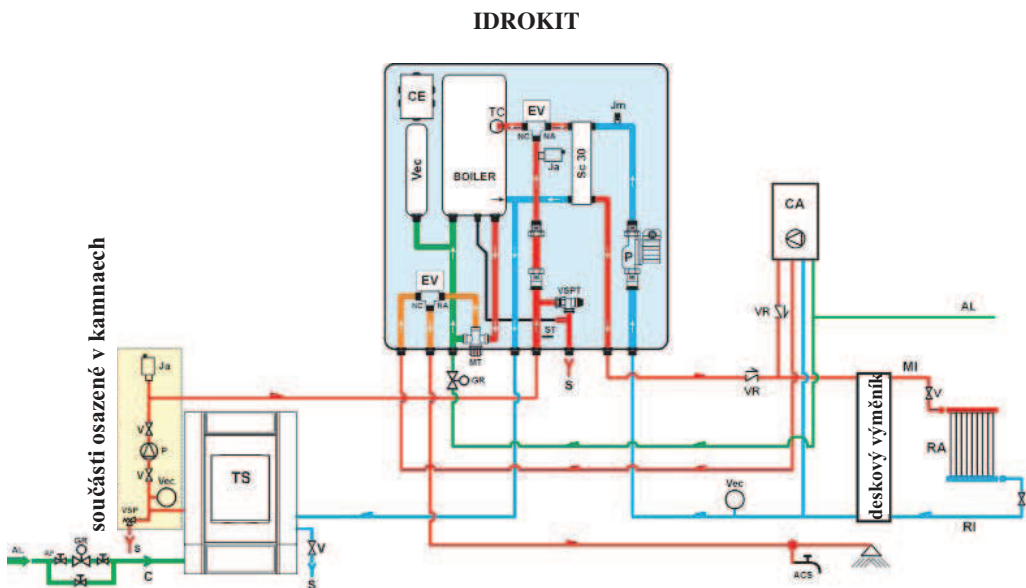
IDROKIT

CE

Vec

BOILER

TC

EV

NC NA

Ja

Sc 30

Jm

P

EV

NC RA

VSPT

ST

MT

GR

S

CA

VR

AL

VR

MI

V

RA

deskový výměník

Vec

RI

ACS

součásti osazené v kamnach

Ja

V

P

V

Vec

VSP

S

TS

V

S

AL

AF

GR

C